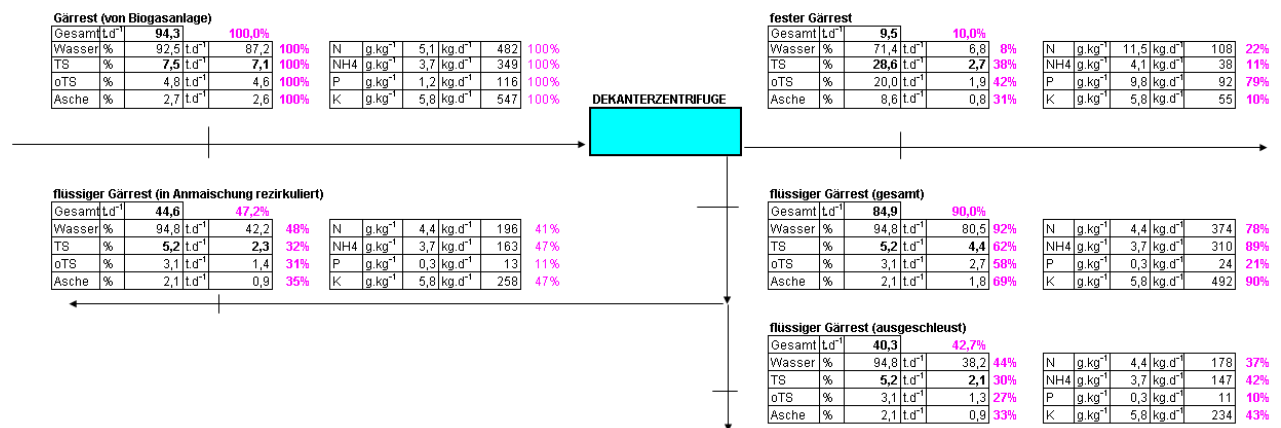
Gärrest (von Biogasanlage)

| Gesamt | $t.d^{-1}$ | 94,3 | | 100,0% |
|---|---|---|---|---|
| Wasser | % | 92,5 | $t.d^{-1}$ | 87,2 | 100% |
| TS | % | 7,5 | $t.d^{-1}$ | 7,1 | 100% |
| oTS | % | 4,8 | $t.d^{-1}$ | 4,6 | 100% |
| Asche | % | 2,7 | $t.d^{-1}$ | 2,6 | 100% |

| N | $g.kg^{-1}$ | 5,1 | $kg.d^{-1}$ | 482 | 100% |
|---|---|---|---|---|---|
| NH4 | $g.kg^{-1}$ | 3,7 | $kg.d^{-1}$ | 349 | 100% |
| P | $g.kg^{-1}$ | 1,2 | $kg.d^{-1}$ | 116 | 100% |
| K | $g.kg^{-1}$ | 5,8 | $kg.d^{-1}$ | 547 | 100% |

DEKANTERZENTRIFUGE

fester Gärrest

| Gesamt | $t.d^{-1}$ | 9,5 | | 10,0% |
|---|---|---|---|---|
| Wasser | % | 71,4 | $t.d^{-1}$ | 6,8 | 8% |
| TS | % | 28,6 | $t.d^{-1}$ | 2,7 | 38% |
| oTS | % | 20,0 | $t.d^{-1}$ | 1,9 | 42% |
| Asche | % | 8,6 | $t.d^{-1}$ | 0,8 | 31% |

| N | $g.kg^{-1}$ | 11,5 | $kg.d^{-1}$ | 108 | 22% |
|---|---|---|---|---|---|
| NH4 | $g.kg^{-1}$ | 4,1 | $kg.d^{-1}$ | 38 | 11% |
| P | $g.kg^{-1}$ | 9,8 | $kg.d^{-1}$ | 92 | 79% |
| K | $g.kg^{-1}$ | 5,8 | $kg.d^{-1}$ | 55 | 10% |

flüssiger Gärrest (in Anmaischung rezirkuliert)

| Gesamt | $t.d^{-1}$ | 44,6 | | 47,2% |
|---|---|---|---|---|
| Wasser | % | 94,8 | $t.d^{-1}$ | 42,2 | 48% |
| TS | % | 5,2 | $t.d^{-1}$ | 2,3 | 32% |
| oTS | % | 3,1 | $t.d^{-1}$ | 1,4 | 31% |
| Asche | % | 2,1 | $t.d^{-1}$ | 0,9 | 35% |

| N | $g.kg^{-1}$ | 4,4 | $kg.d^{-1}$ | 196 | 41% |
|---|---|---|---|---|---|
| NH4 | $g.kg^{-1}$ | 3,7 | $kg.d^{-1}$ | 163 | 47% |
| P | $g.kg^{-1}$ | 0,3 | $kg.d^{-1}$ | 13 | 11% |
| K | $g.kg^{-1}$ | 5,8 | $kg.d^{-1}$ | 258 | 47% |

flüssiger Gärrest (gesamt)

| Gesamt | $t.d^{-1}$ | 84,9 | | 90,0% |
|---|---|---|---|---|
| Wasser | % | 94,8 | $t.d^{-1}$ | 80,5 | 92% |
| TS | % | 5,2 | $t.d^{-1}$ | 4,4 | 62% |
| oTS | % | 3,1 | $t.d^{-1}$ | 2,7 | 58% |
| Asche | % | 2,1 | $t.d^{-1}$ | 1,8 | 69% |

| N | $g.kg^{-1}$ | 4,4 | $kg.d^{-1}$ | 374 | 78% |
|---|---|---|---|---|---|
| NH4 | $g.kg^{-1}$ | 3,7 | $kg.d^{-1}$ | 310 | 89% |
| P | $g.kg^{-1}$ | 0,3 | $kg.d^{-1}$ | 24 | 21% |
| K | $g.kg^{-1}$ | 5,8 | $kg.d^{-1}$ | 492 | 90% |

flüssiger Gärrest (ausgeschleust)

| Gesamt | $t.d^{-1}$ | 40,3 | | 42,7% |
|---|---|---|---|---|
| Wasser | % | 94,8 | $t.d^{-1}$ | 38,2 | 44% |
| TS | % | 5,2 | $t.d^{-1}$ | 2,1 | 30% |
| oTS | % | 3,1 | $t.d^{-1}$ | 1,3 | 27% |
| Asche | % | 2,1 | $t.d^{-1}$ | 0,9 | 33% |

| N | $g.kg^{-1}$ | 4,4 | $kg.d^{-1}$ | 178 | 37% |
|---|---|---|---|---|---|
| NH4 | $g.kg^{-1}$ | 3,7 | $kg.d^{-1}$ | 147 | 42% |
| P | $g.kg^{-1}$ | 0,3 | $kg.d^{-1}$ | 11 | 10% |
| K | $g.kg^{-1}$ | 5,8 | $kg.d^{-1}$ | 234 | 43% |